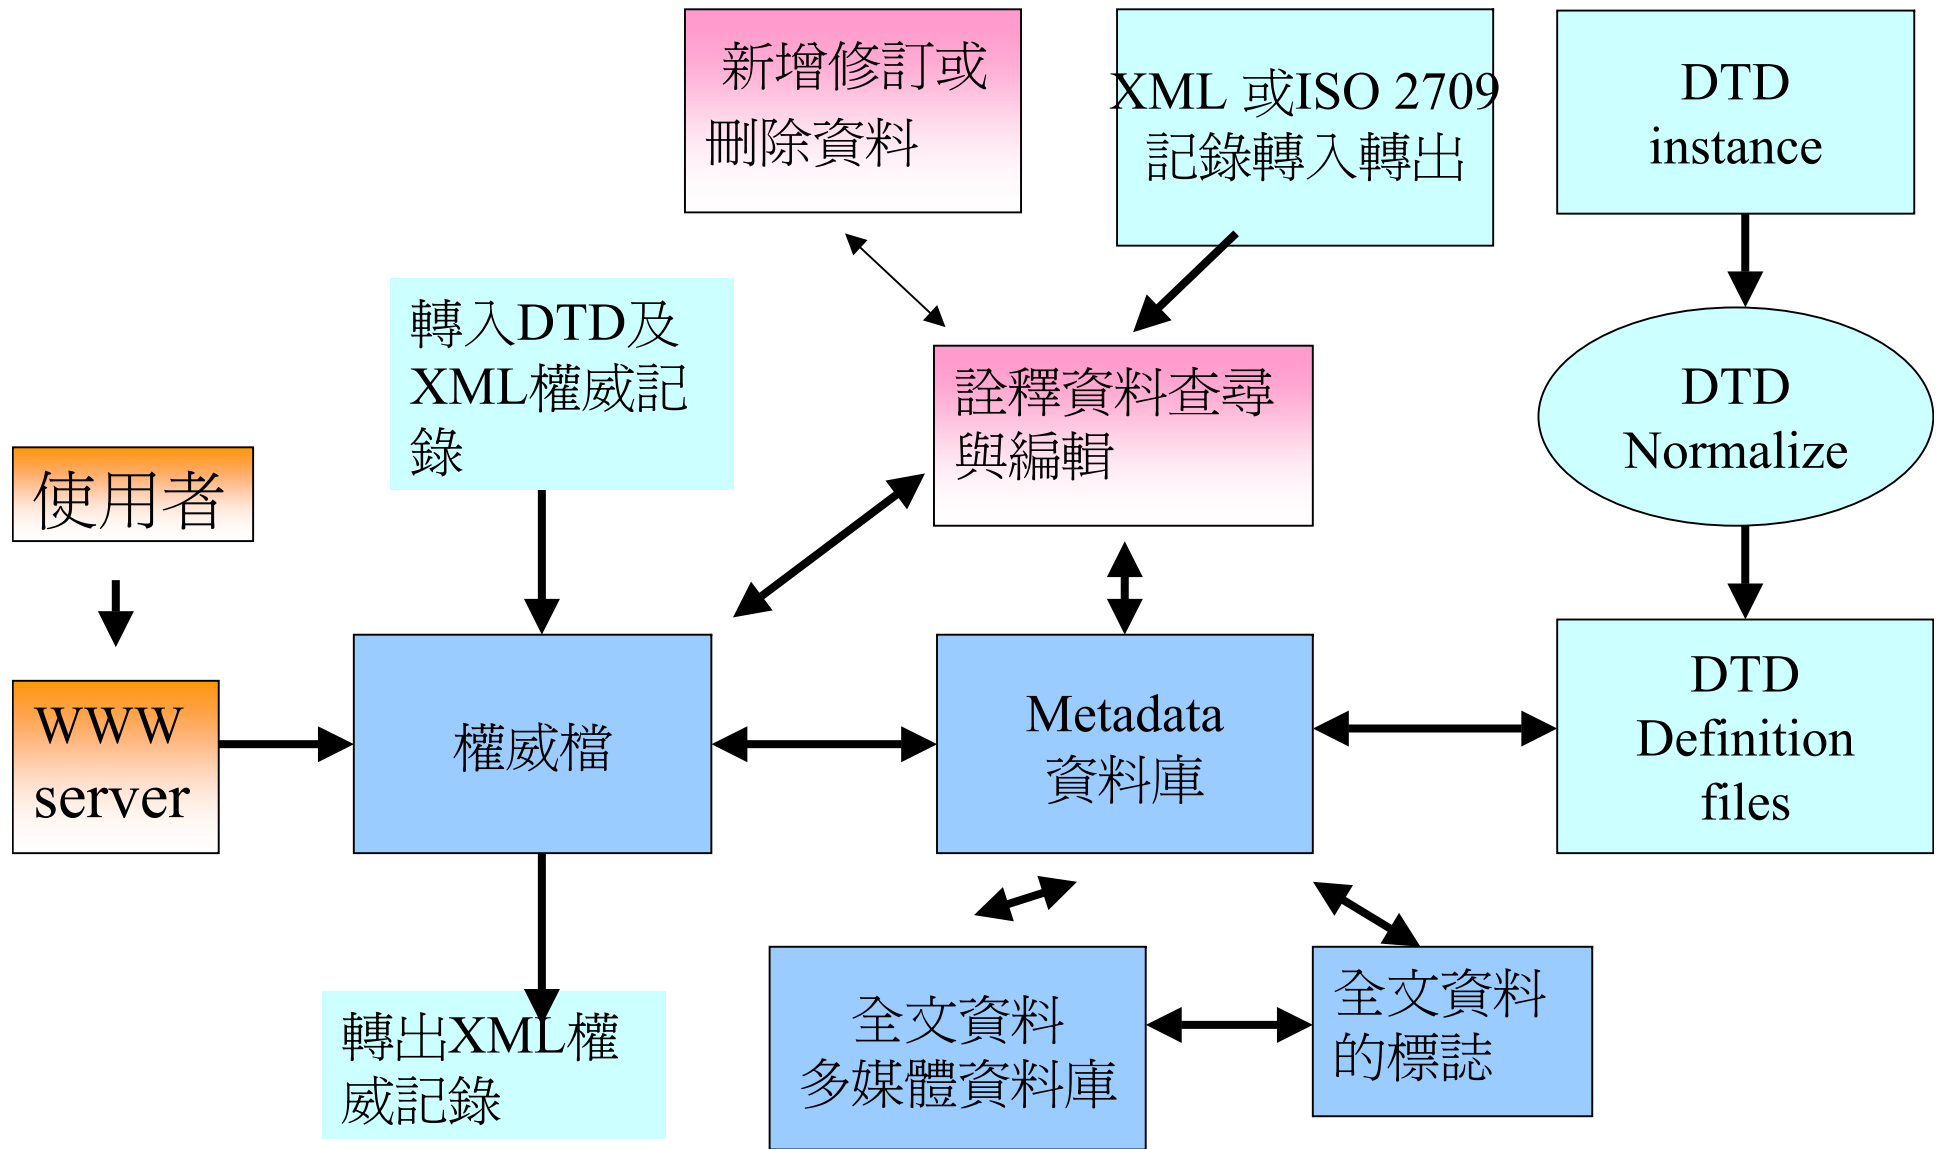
新增修訂或刪除資料

XML 或ISO 2709 記錄轉入轉出

DTD instance

轉入DTD及XML權威記錄

詮釋資料查尋與編輯

DTD Normalize

使用者

WWW server

權威檔

Metadata 資料庫

DTD Definition files

轉出XML權威記錄

全文資料 多媒體資料庫

全文資料的標誌